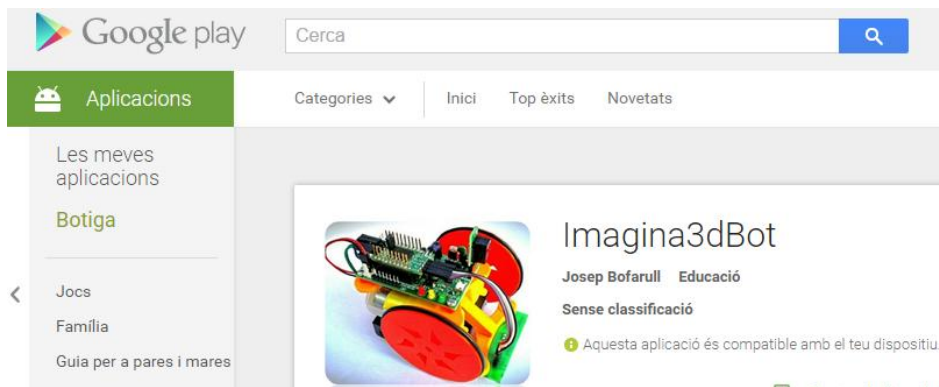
Google play

Cerca

Aplicacions

Categories

Inici

Top èxits

Novetats

Les meves aplicacions

Botiga

Jocs

Família

Guia per a pares i mares

Imagina3dBot

Josep Bofarull Educació

Sense classificació

Aquesta aplicació és compatible amb el teu dispositiu